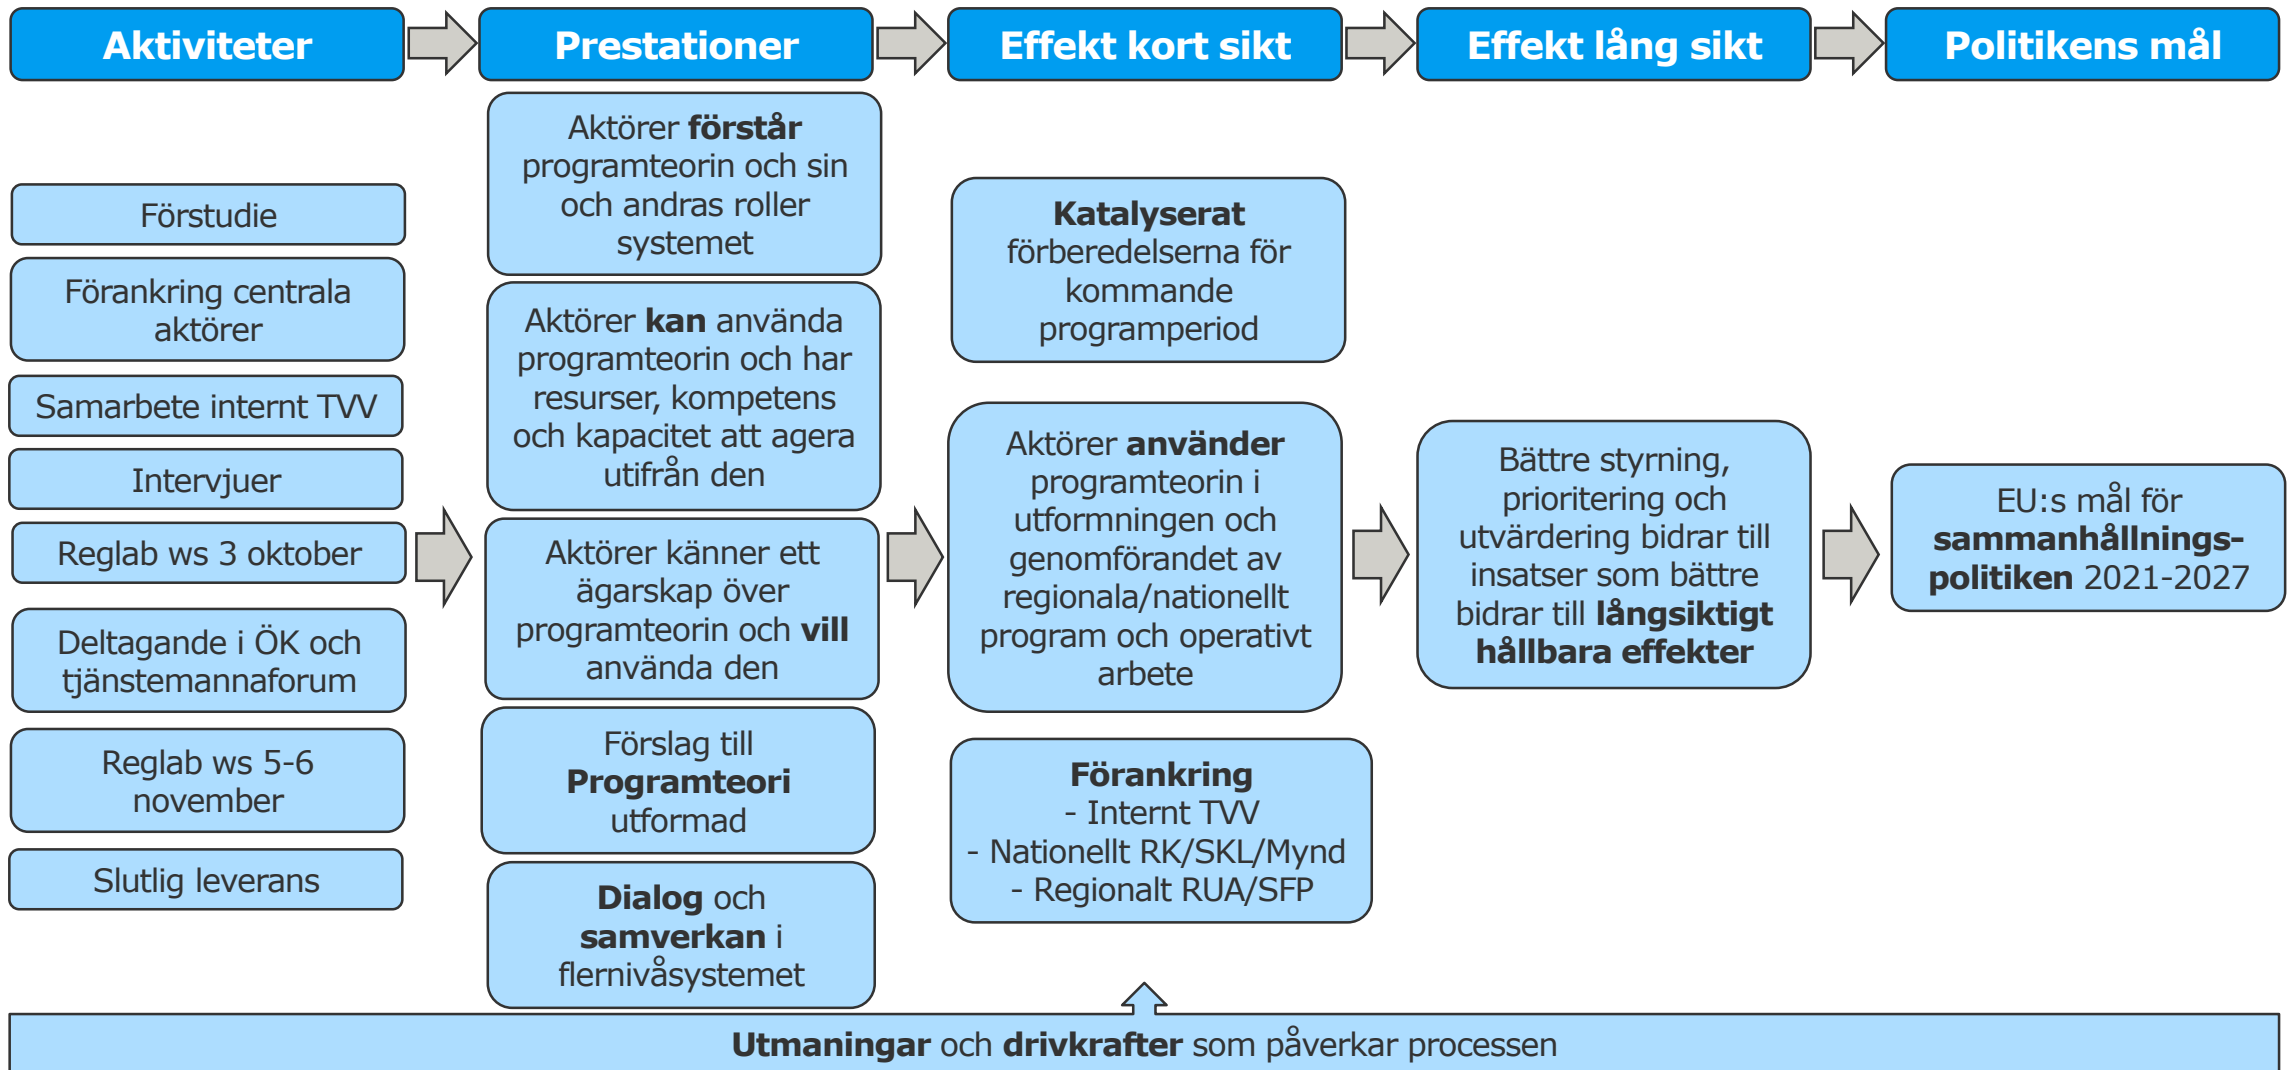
Aktiviteter

Förstudie

Förankring centrala aktörer

Samarbete internt TVV

Intervjuer

Reglab ws 3 oktober

Deltagande i ÖK och tjänstemannaforum

Reglab ws 5-6 november

Slutlig leverans

Prestationer

Aktörer **förstår** programteorin och sin och andras roller systemet

Aktörer **kan** använda programteorin och har resurser, kompetens och kapacitet att agera utifrån den

Aktörer känner ett ägarskap över programteorin och **vill** använda den

Förslag till **Programteori** utformad

**Dialog** och **samverkan** i flernivåsystemet

Effekt kort sikt

**Katalyserat** förberedelserna för kommande programperiod

Aktörer **använder** programteorin i utformningen och genomförandet av regionala/nationellt program och operativt arbete

**Förankring**
- Internt TVV
- Nationellt RK/SKL/Mynd
- Regionalt RUA/SFP

Effekt lång sikt

Bättre styrning, prioritering och utvärdering bidrar till insatser som bättre bidrar till **långsiktigt hållbara effekter**

Politikens mål

EU:s mål för **sammanhållningspolitiken** 2021-2027

**Utmaningar** och **drivkrafter** som påverkar processen